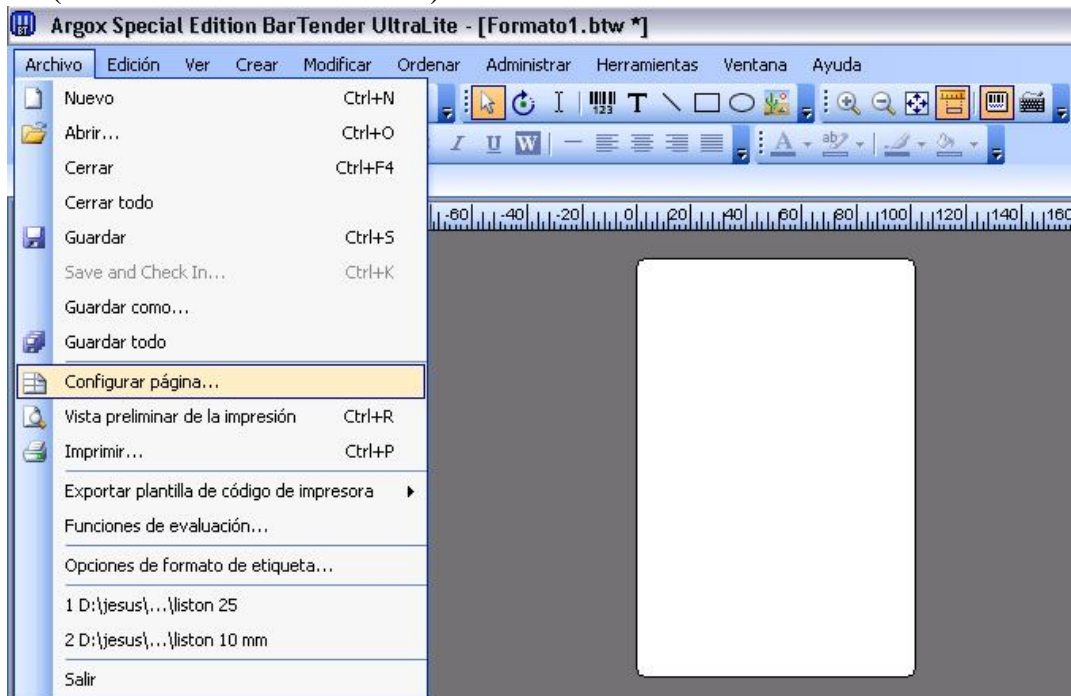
Argox Special Edition BarTender UltraLite - [Formato1.btw *]

Archivo Edición Ver Crear Modificar Ordenar Administrar Herramientas Ventana Ayuda

Nuevo Ctrl+N
Abrir... Ctrl+O
Cerrar Ctrl+F4
Cerrar todo
Guardar Ctrl+S
Save and Check In... Ctrl+K
Guardar como...
Guardar todo
Configurar página...
Vista preliminar de la impresión Ctrl+R
Imprimir... Ctrl+P
Exportar plantilla de código de impresora
Funciones de evaluación...
Opciones de formato de etiqueta...
1 D:\jesus\...\liston 25
2 D:\jesus\...\liston 10 mm
Salir

-60 -40 -20 0 20 40 60 80 100 120 140 160